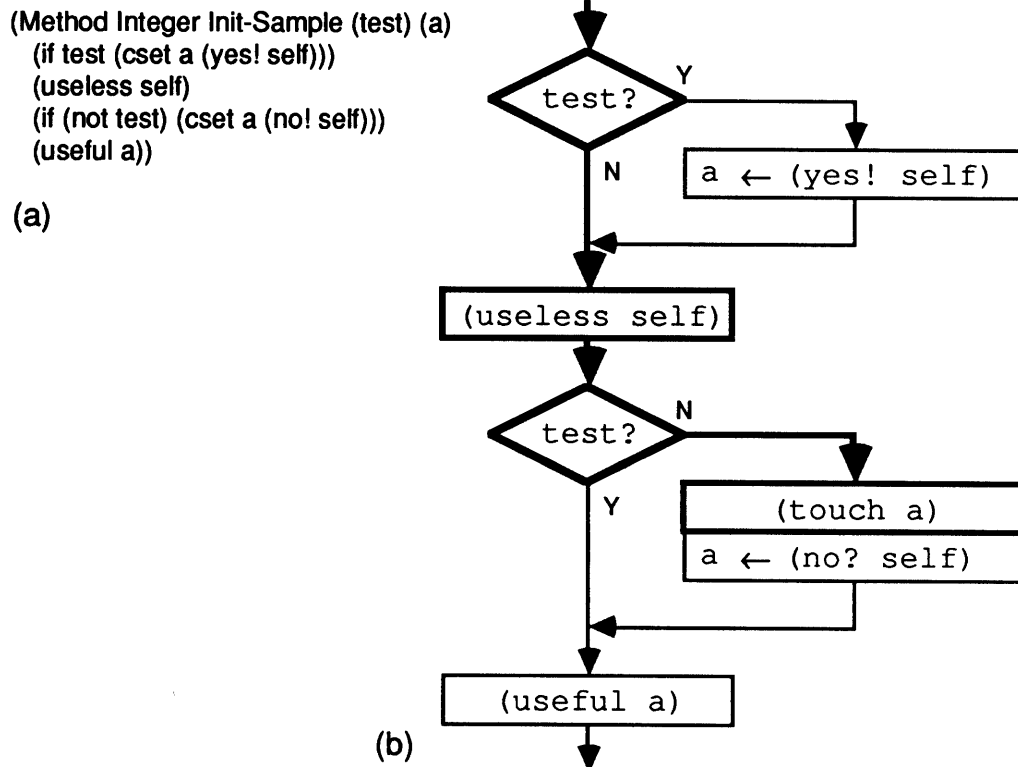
(Method Integer Init-Sample (test) (a)
(if test (cset a (yes! self)))
(useless self)
(if (not test) (cset a (no! self)))
(useful a))

(a)

test?

Y

N

a ← (yes! self)

(useless self)

test?

N

Y

(touch a)

a ← (no? self)

(useful a)

(b)